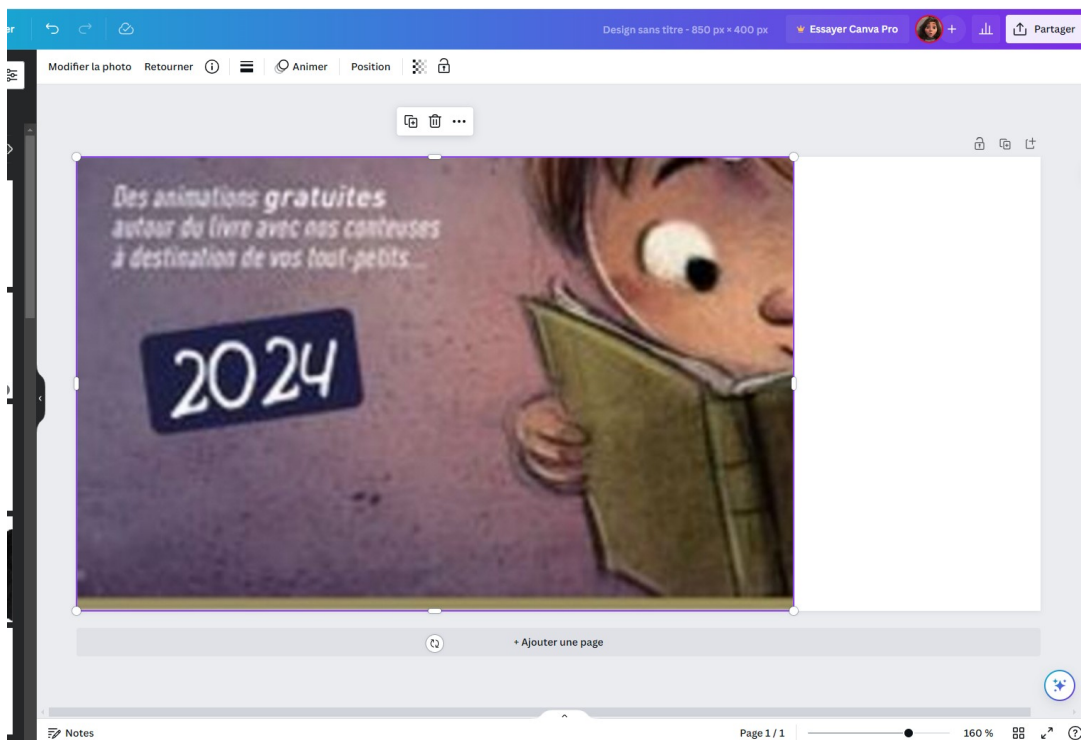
Design sans titre - 850 px × 400 px

Essayer Canva Pro

Partager

Modifier la photo Retourner Animer Position

Des animations gratuites autour du livre avec nos conteuses à destination de vos tout-petits...

2024

+ Ajouter une page

Notes

Page 1 / 1

160 %